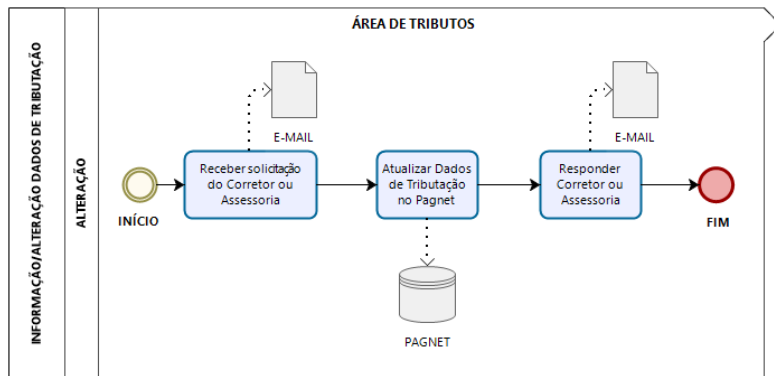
INFORMAÇÃO/ALTERAÇÃO DADOS DE TRIBUTAÇÃO

ALTERAÇÃO

ÁREA DE TRIBUTOS

E-MAIL

E-MAIL

INÍCIO

Receber solicitação do Corretor ou Assessoria

Atualizar Dados de Tributação no Pagnet

Responder Corretor ou Assessoria

FIM

PAGNET